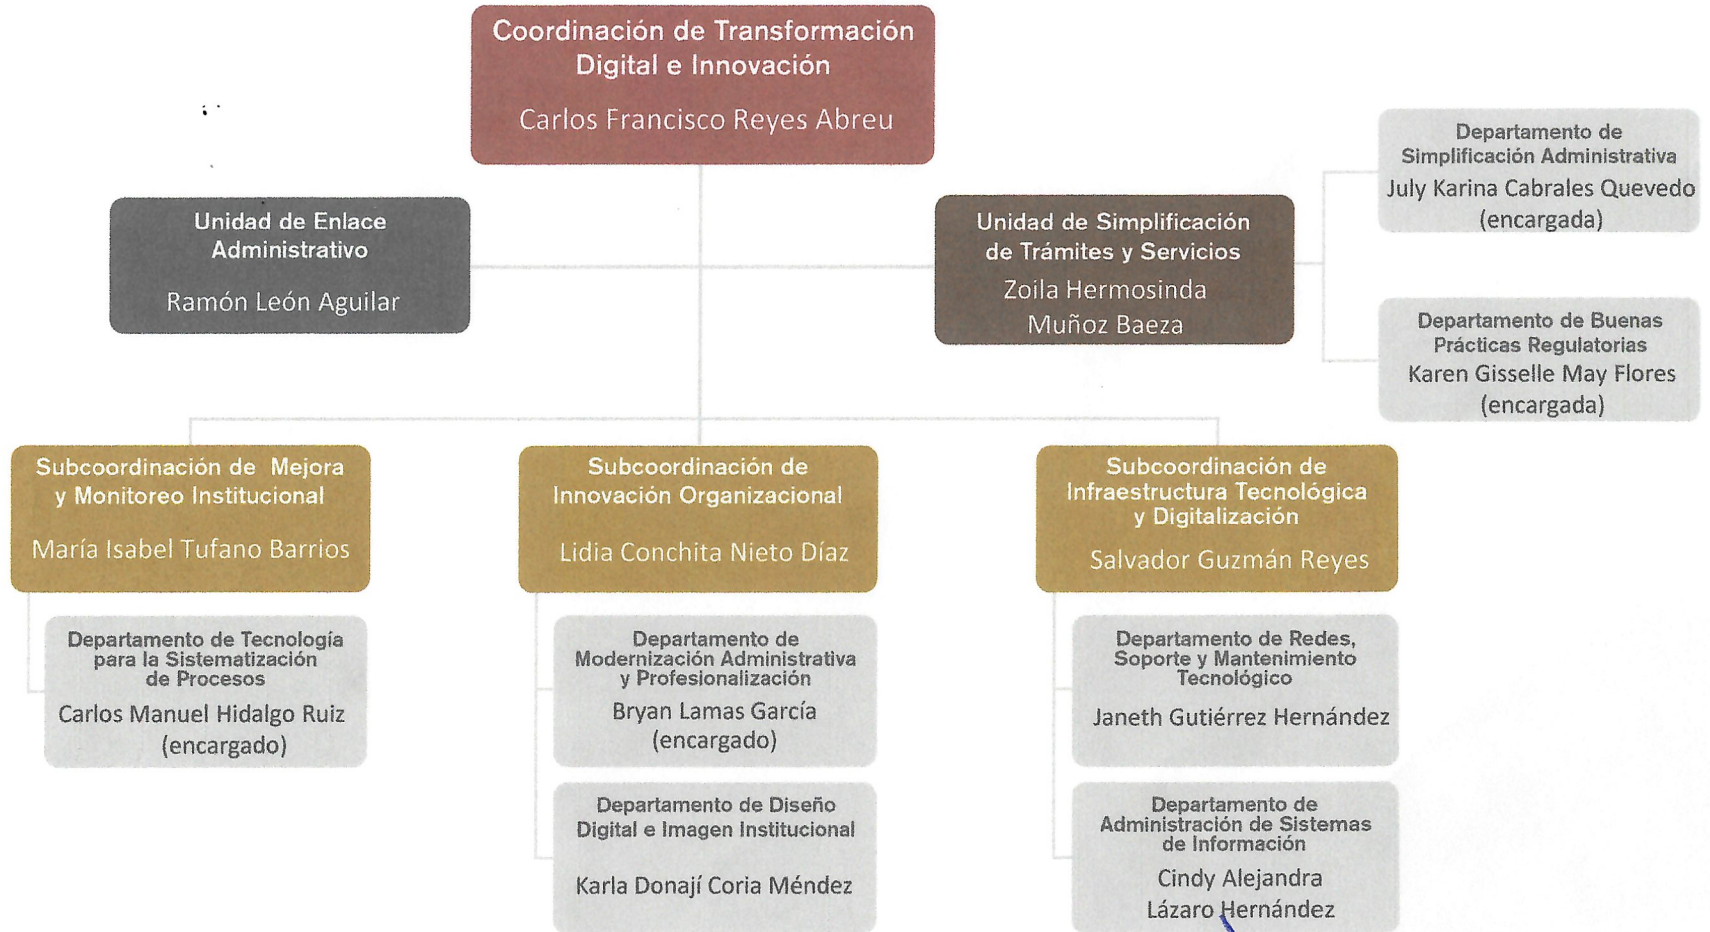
Coordinación de Transformación Digital e Innovación
Carlos Francisco Reyes Abreu

Unidad de Enlace Administrativo
Ramón León Aguilar

Unidad de Simplificación de Trámites y Servicios
Zoila Hermosinda Muñoz Baeza

Departamento de Simplificación Administrativa
July Karina Cabrales Quevedo (encargada)

Departamento de Buenas Prácticas Regulatorias
Karen Gisselle May Flores (encargada)

Subcoordinación de Mejora y Monitoreo Institucional
María Isabel Tufano Barrios

Departamento de Tecnología para la Sistematización de Procesos
Carlos Manuel Hidalgo Ruiz (encargado)

Subcoordinación de Innovación Organizacional
Lidia Conchita Nieto Díaz

Departamento de Modernización Administrativa y Profesionalización
Bryan Lamas García (encargado)

Departamento de Diseño Digital e Imagen Institucional
Karla Donají Coria Méndez

Subcoordinación de Infraestructura Tecnológica y Digitalización
Salvador Guzmán Reyes

Departamento de Redes, Soporte y Mantenimiento Tecnológico
Janeth Gutiérrez Hernández

Departamento de Administración de Sistemas de Información
Cindy Alejandra Lázaro Hernández